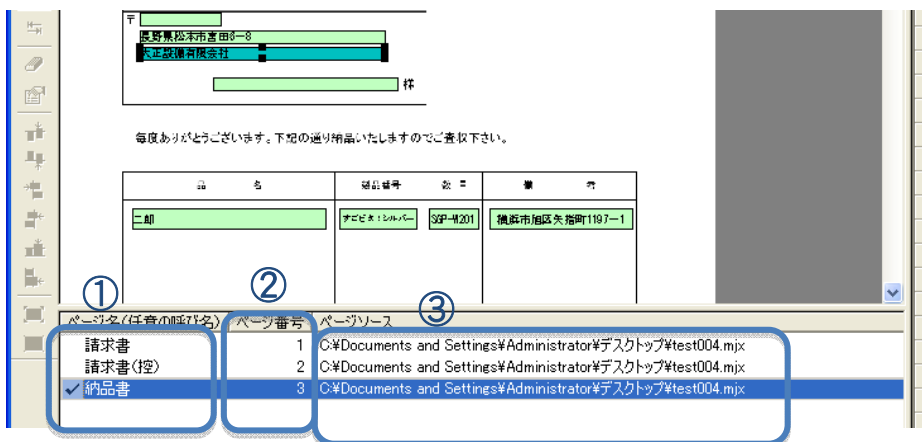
〒

長野県松本市吉田3-8

大正設備有限会社

様

毎度ありがとうございます。下記の通り納品いたしますのでご査収下さい。

| 品　名 | 部品番号 | 数量 | 備考 |
|---|---|---|---|
| 二郎 | ナビビス：シルバー | SGP-M201 | 横浜市旭区矢指町1197-1 |

①

②

③

| ページ名(任意の呼び名) | ページ番号 | ページソース |
|---|---|---|
| 請求書 | 1 | C:¥Documents and Settings¥Administrator¥デスクトップ¥test004.mjx |
| 請求書(控) | 2 | C:¥Documents and Settings¥Administrator¥デスクトップ¥test004.mjx |
| ✓ 納品書 | 3 | C:¥Documents and Settings¥Administrator¥デスクトップ¥test004.mjx |